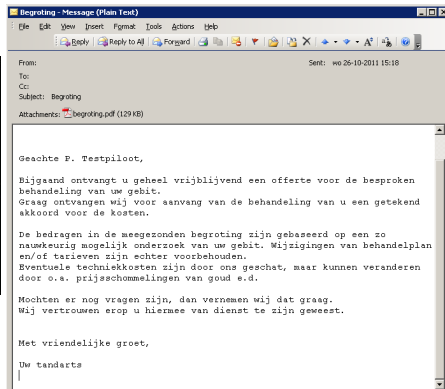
Begroting - Message (Plain Text)

File Edit View Insert Format Tools Actions Help

Reply | Reply to All | Forward

From:
To:
Cc:
Subject: Begroting

Sent: wo 26-10-2011 15:18

Attachments: begroting.pdf (129 KB)

Geachte P. Testpiloot,

Bijgaand ontvangt u geheel vrijblijvend een offerte voor de besproken behandeling van uw gebit.
Graag ontvangen wij voor aanvang van de behandeling van u een getekend akkoord voor de kosten.

De bedragen in de meegezonden begroting zijn gebaseerd op een zo nauwkeurig mogelijk onderzoek van uw gebit. Wijzigingen van behandelplan en/of tarieven zijn echter voorbehouden.
Eventuele techniekkosten zijn door ons geschat, maar kunnen veranderen door o.a. prijsschommelingen van goud e.d.

Mochten er nog vragen zijn, dan vernemen wij dat graag.
Wij vertrouwen erop u hiermee van dienst te zijn geweest.

Met vriendelijke groet,

Uw tandarts